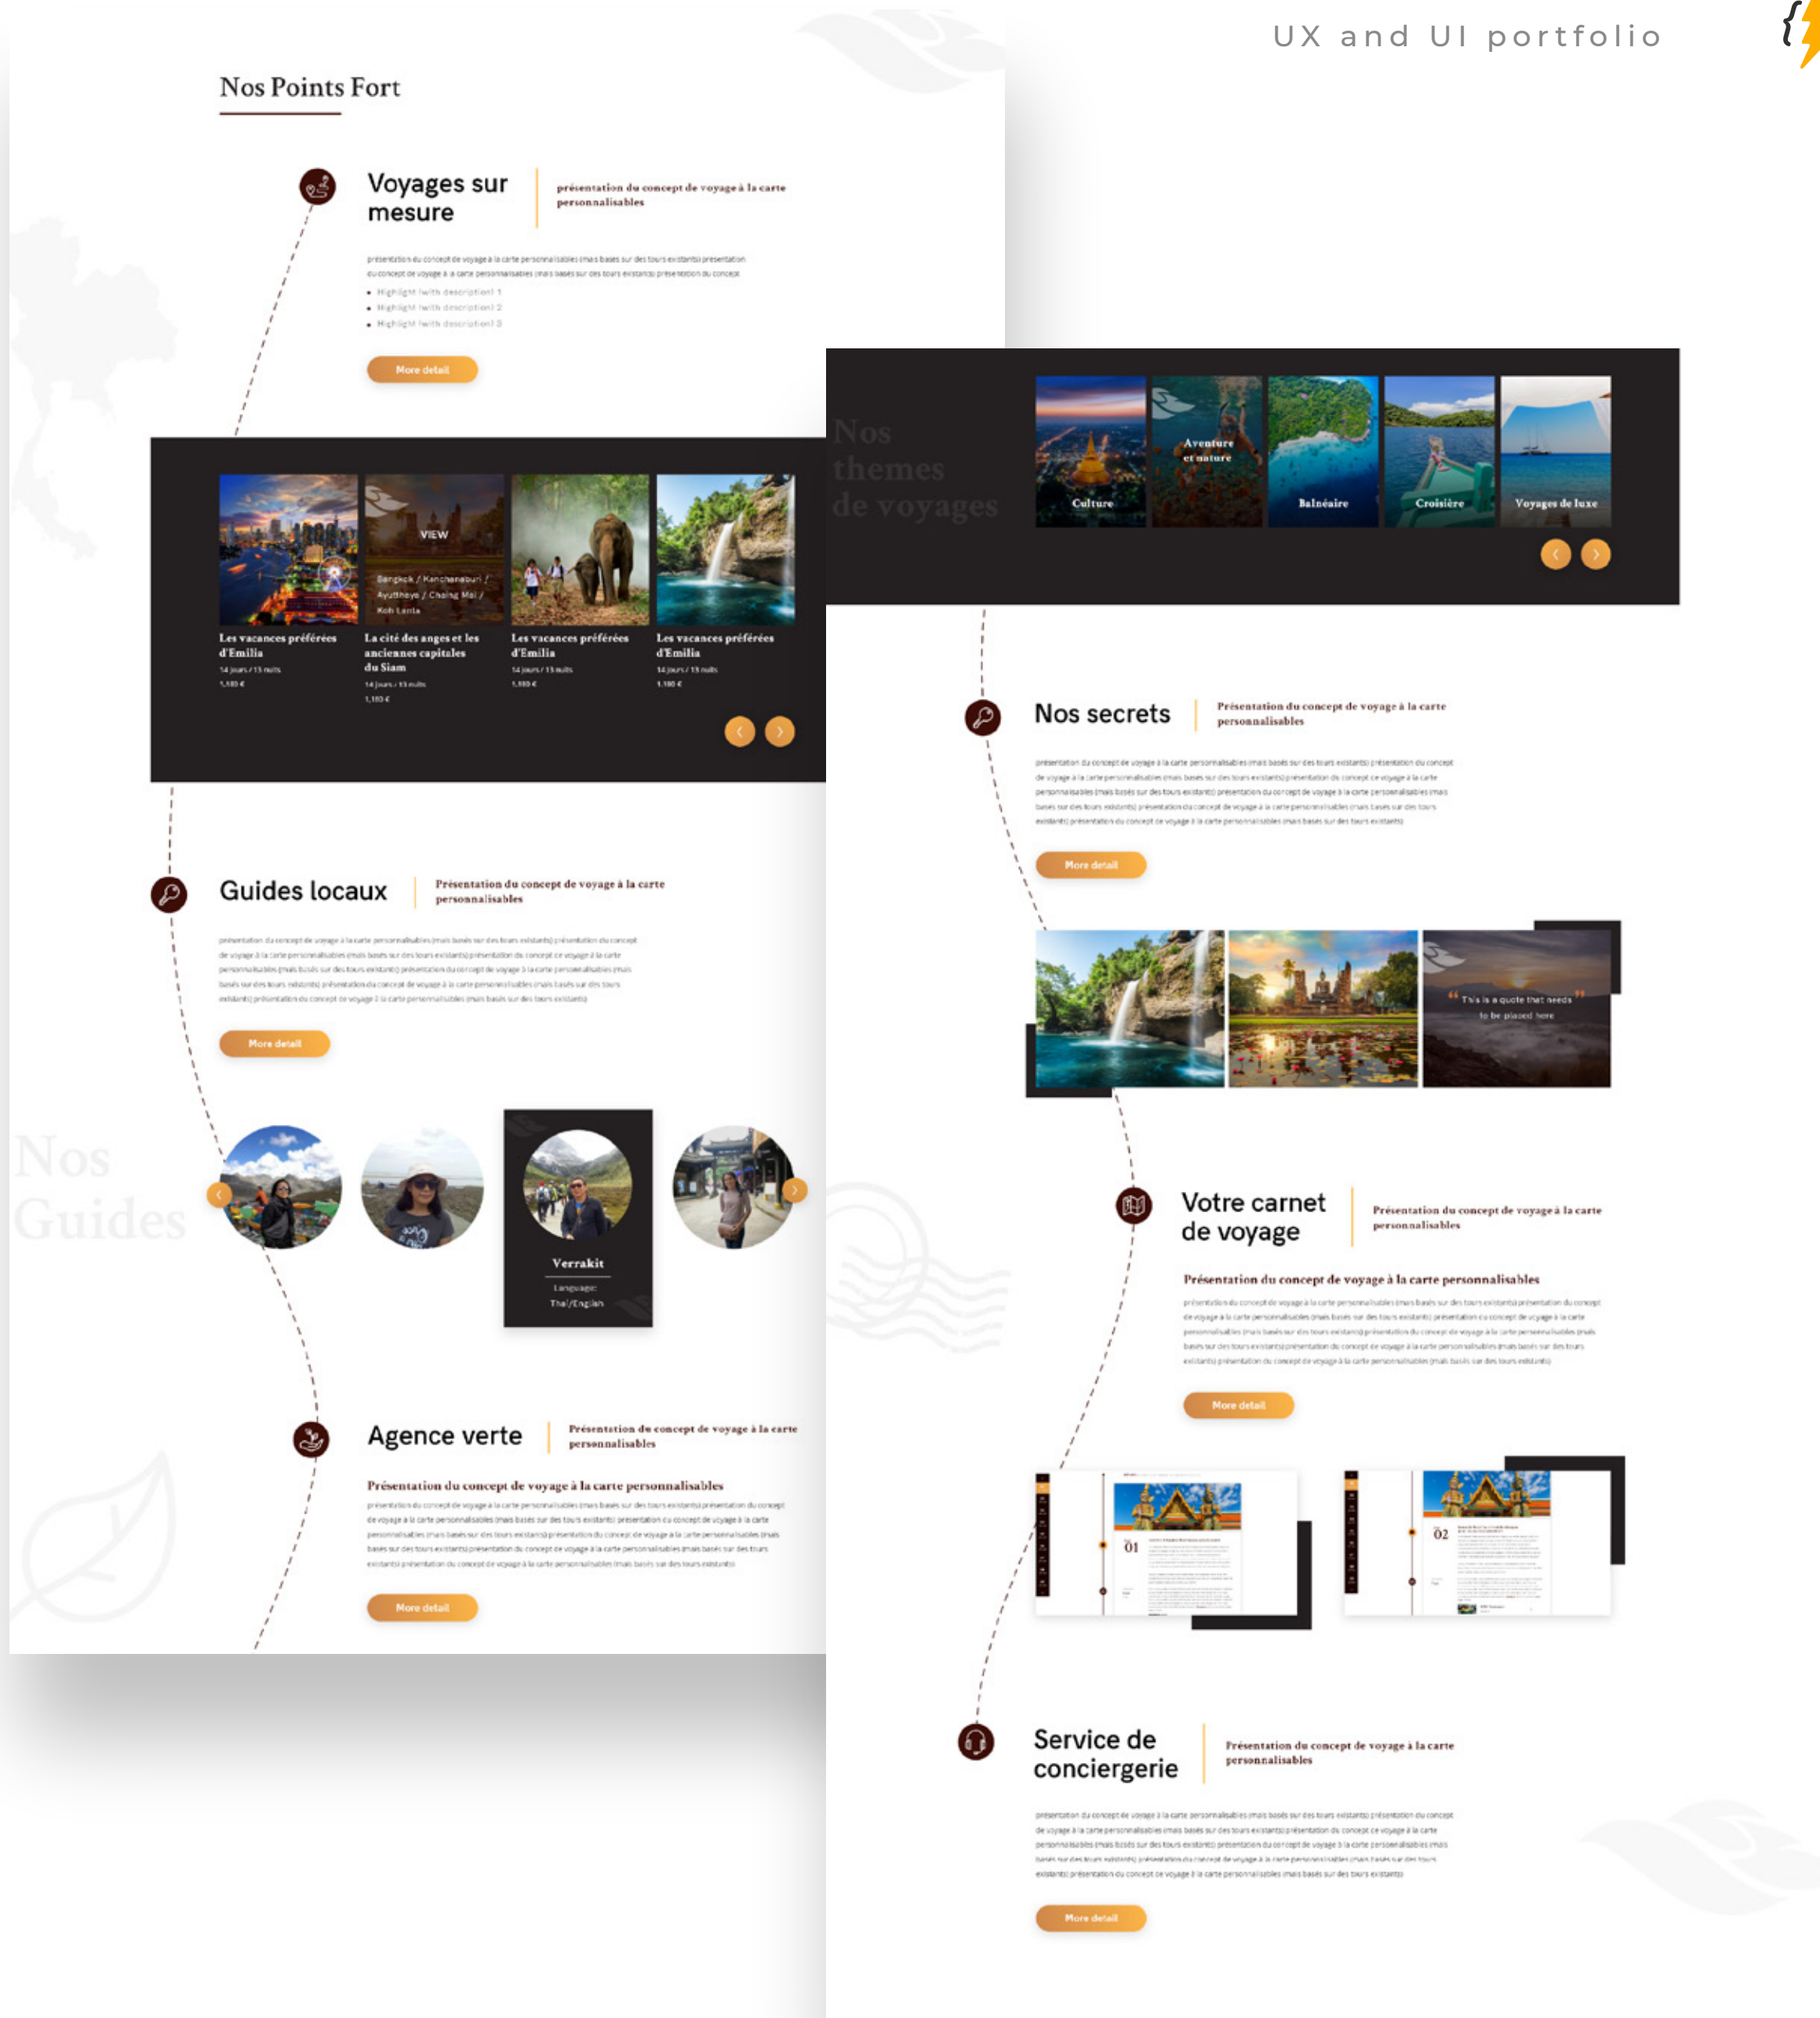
UX and UI portfolio

Nos Points Fort

Voyages sur mesure

présentation du concept de voyage à la carte personnalisables

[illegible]

- Highlight (with description) 1
- Highlight (with description) 2
- Highlight (with description) 3

More detail

VIEW

Bangkok / Kanchanaburi / Ayutthaya / Chaing Mai / Koh Lanta

Les vacances préférées d'Emilia
14 jours / 13 nuits
1,180 €

La cité des anges et les anciennes capitales du Siam
14 jours / 13 nuits
1,180 €

Les vacances préférées d'Emilia
14 jours / 13 nuits
1,180 €

Les vacances préférées d'Emilia
14 jours / 13 nuits
1,180 €

Nos themes de voyages

Culture

Aventure et nature

Balnéaire

Croisière

Voyages de luxe

Nos secrets

Présentation du concept de voyage à la carte personnalisables

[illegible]

More detail

Guides locaux

Présentation du concept de voyage à la carte personnalisables

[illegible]

More detail

"This is a quote that needs to be placed here"

Nos Guides

Verrakit

Language:
Thai/English

Votre carnet de voyage

Présentation du concept de voyage à la carte personnalisables

Présentation du concept de voyage à la carte personnalisables

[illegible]

More detail

Agence verte

Présentation du concept de voyage à la carte personnalisables

Présentation du concept de voyage à la carte personnalisables

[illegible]

More detail

01

02

Service de conciergerie

Présentation du concept de voyage à la carte personnalisables

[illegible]

More detail